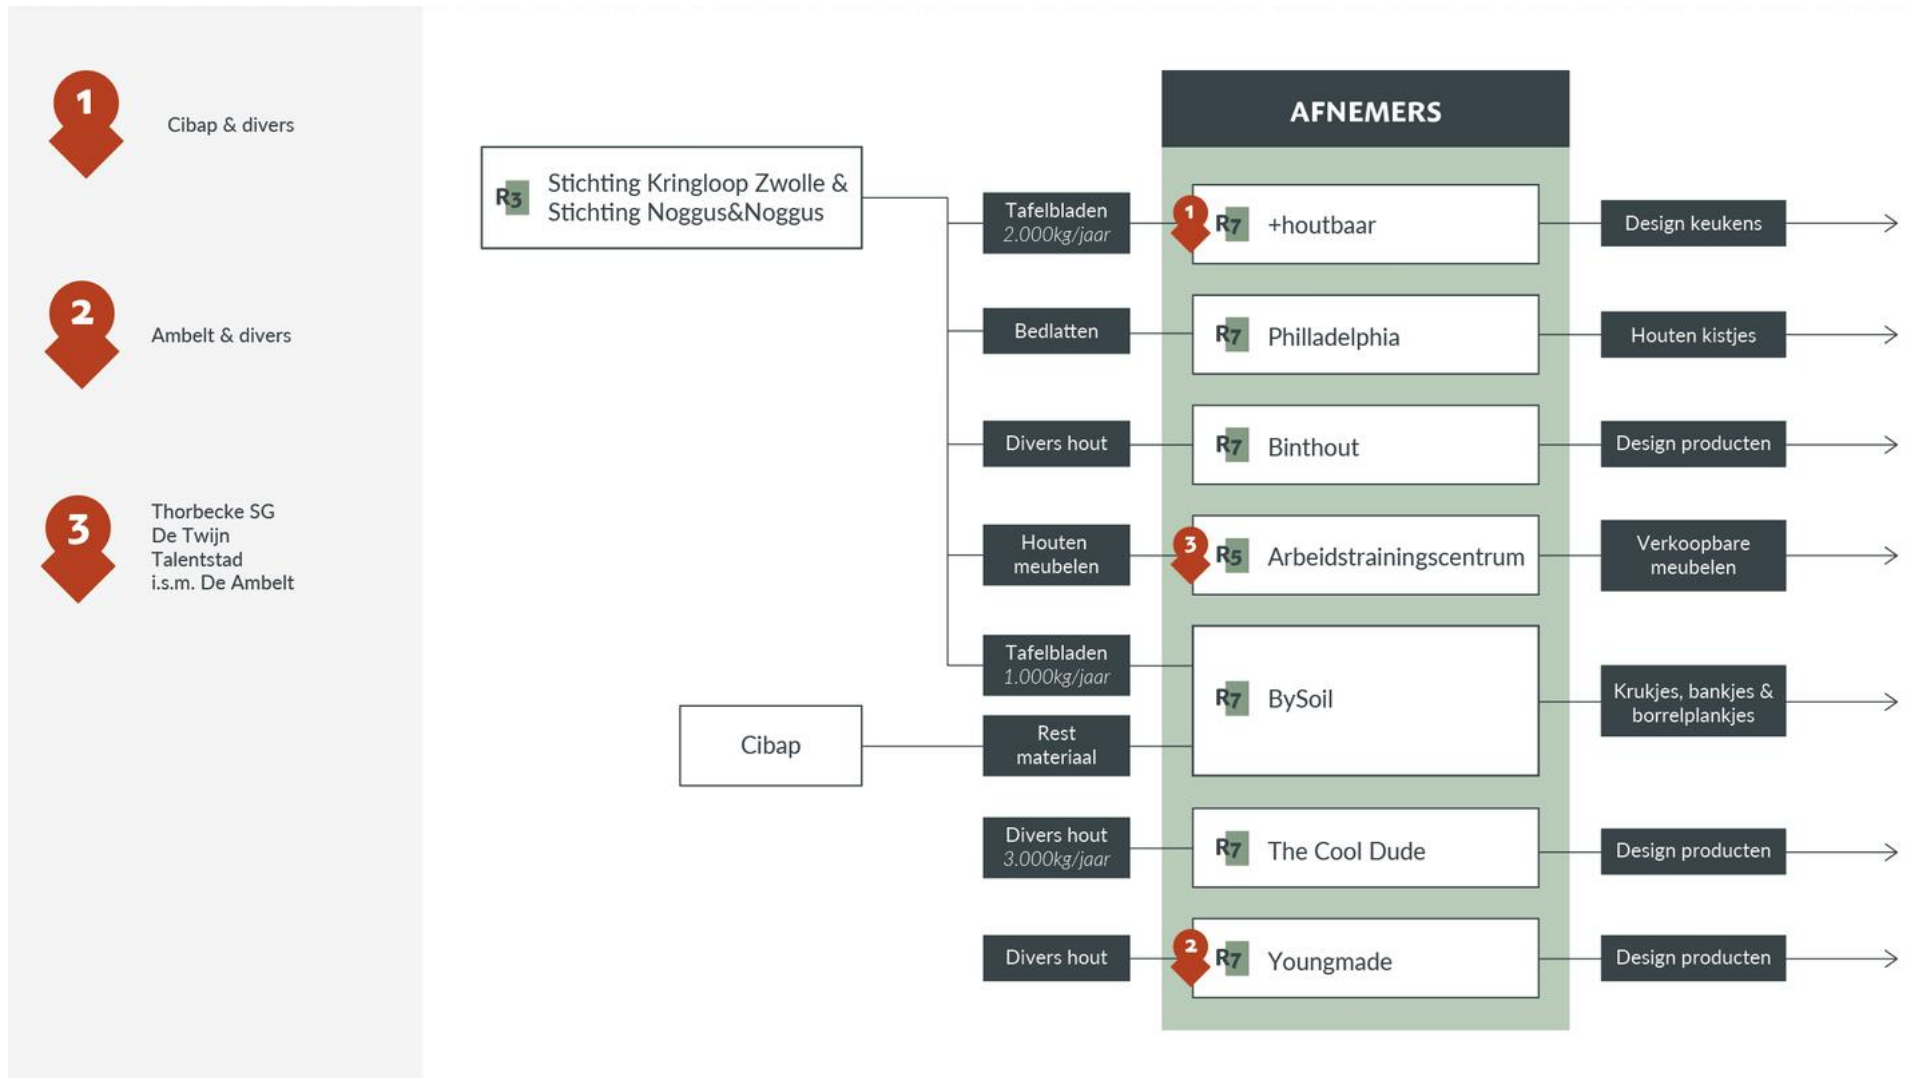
1 Cibap & divers

2 Ambelt & divers

3 Thorbecke SG
De Twijn
Talentstad
i.s.m. De Ambelt

R3 Stichting Kringloop Zwolle & Stichting Noggus&Noggus

AFNEMERS

Tafelbladen 2.000kg/jaar

1 R7 +houtbaar

Design keukens

Bedlatten

R7 Philladelphia

Houten kistjes

Divers hout

R7 Binthout

Design producten

Houten meubelen

3 R5 Arbeidstrainingscentrum

Verkoopbare meubelen

Tafelbladen 1.000kg/jaar

R7 BySoil

Krukjes, bankjes & borrelplankjes

Cibap

Rest materiaal

Divers hout 3.000kg/jaar

R7 The Cool Dude

Design producten

Divers hout

2 R7 Youngmade

Design producten